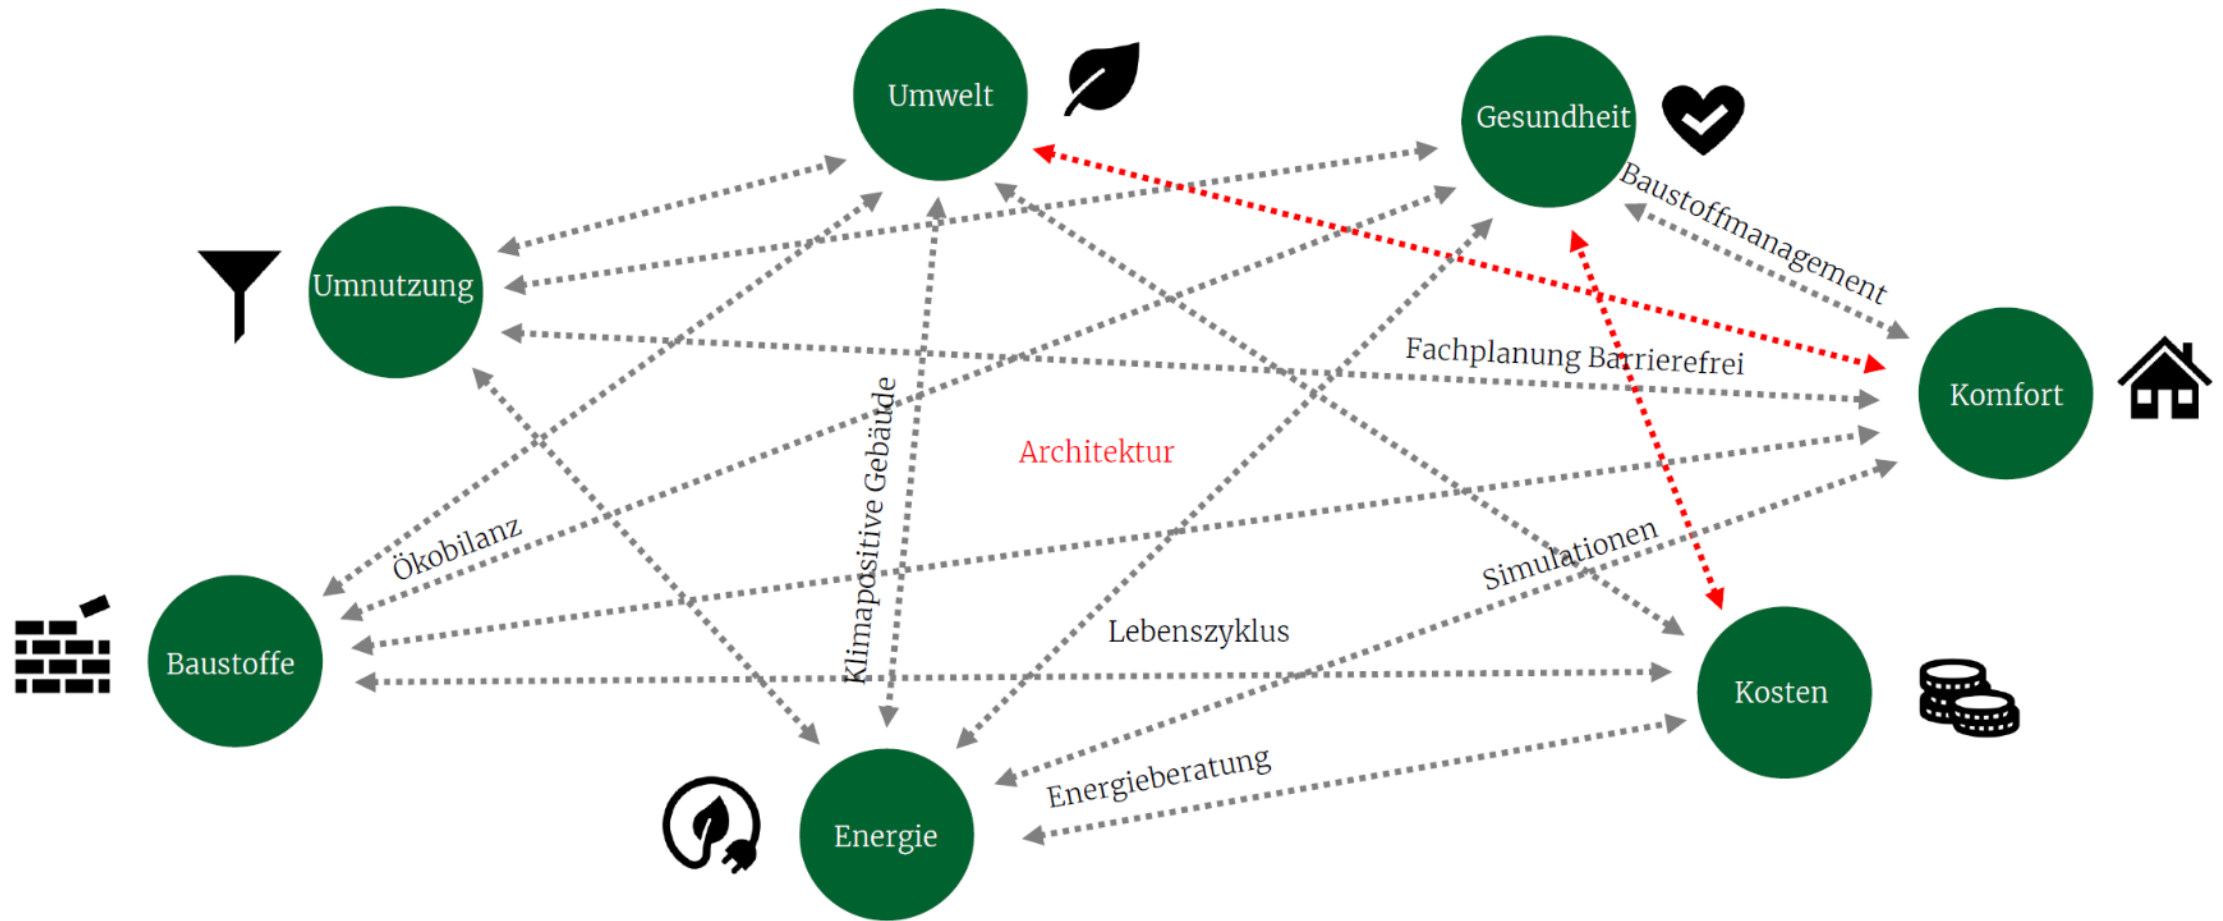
Umwelt

Gesundheit

Umnutzung

Baustoffmanagement

Komfort

Fachplanung Barrierefrei

Architektur

Klimapositive Gebäude

Ökobilanz

Baustoffe

Simulationen

Lebenszyklus

Kosten

Energieberatung

Energie